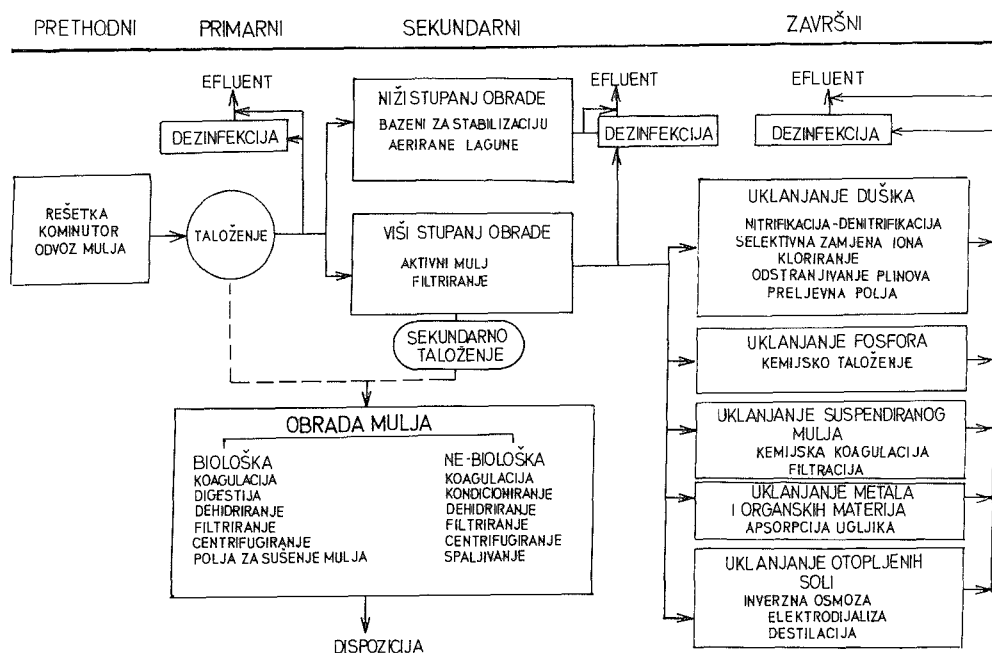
PRETHODNI PRIMARNI SEKUNDARNI ZAVRŠNI

EFLUENT

DEZINFEKCIJA

NIŽI STUPANJ OBRADE
BAZENI ZA STABILIZACIJU
AERIRANE LAGUNE

EFLUENT

DEZINFEKCIJA

EFLUENT

DEZINFEKCIJA

REŠETKA
KOMINUTOR
ODVOZ MULJA

TALOŽENJE

VIŠI STUPANJ OBRADE
AKTIVNI MULJ
FILTRIRANJE

SEKUNDARNO
TALOŽENJE

UKLANJANJE DUŠIKA
NITRIFIKACIJA-DENITRIFIKACIJA
SELEKTIVNA ZAMJENA IONA
KLORIRANJE
ODSTRANJIVANJE PLINOVA
PRELJEVNA POLJA

UKLANJANJE FOSFORA
KEMIJSKO TALOŽENJE

UKLANJANJE SUSPENDIRANOG MULJA
KEMIJSKA KOAGULACIJA
FILTRACIJA

UKLANJANJE METALA I ORGANSKIH MATERIJA
APSORPCIJA UGLJIKA

UKLANJANJE OTOPLJENIH SOLI
INVERZNA OSMOZA
ELEKTRODIJALIZA
DESTILACIJA

OBRADA MULJA

BIOLOŠKA
KOAGULACIJA
DIGESTIJA
DEHIDRIRANJE
FILTRIRANJE
CENTRIFUGIRANJE
POLJA ZA SUŠENJE MULJA

NE-BIOLOŠKA
KOAGULACIJA
KONDICIONIRANJE
DEHIDRIRANJE
FILTRIRANJE
CENTRIFUGIRANJE
SPALJIVANJE

DISPOZICIJA